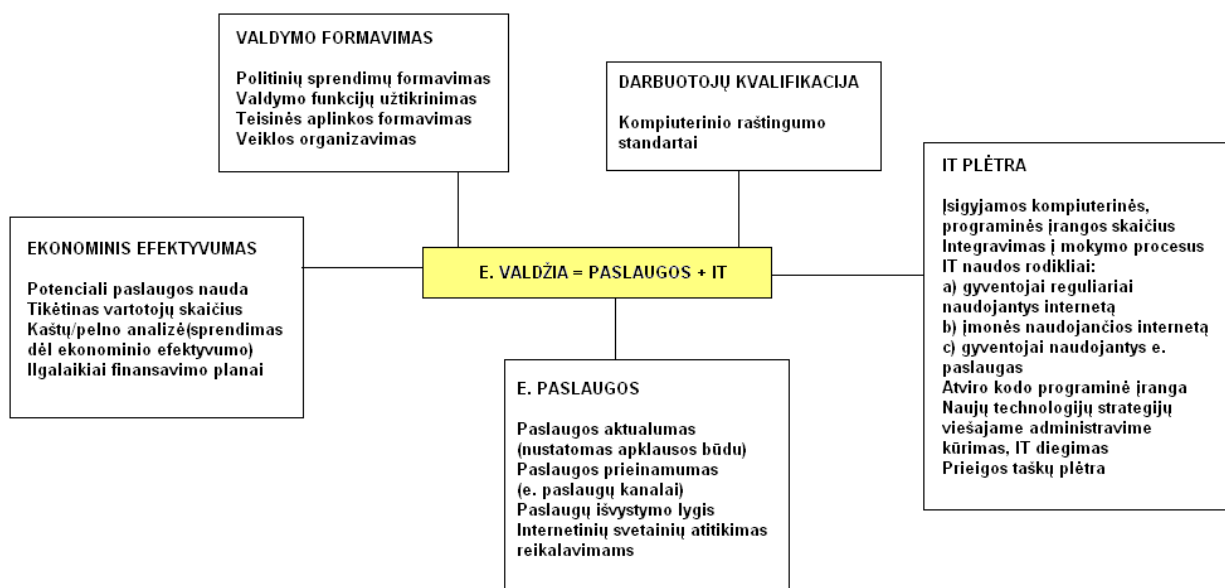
VALDYMO FORMAVIMAS

Politinių sprendimų formavimas
Valdymo funkcijų užtikrinimas
Teisinės aplinkos formavimas
Veiklos organizavimas

DARBUOTOJŲ KVALIFIKACIJA

Kompiuterinio raštingumo standartai

IT PLĖTRA

Įsigyjamos kompiuterinės, programinės įrangos skaičius
Integravimas į mokymo procesus
IT naudos rodikliai:
a) gyventojai reguliariai naudojantys internetą
b) įmonės naudojančios internetą
c) gyventojai naudojantys e. paslaugas
Atviro kodo programinė įranga
Naujų technologijų strategijų viešajame administravime kūrimas, IT diegimas
Prieigos taškų plėtra

EKONOMINIS EFEKTYVUMAS

Potenciali paslaugos nauda
Tikėtinas vartotojų skaičius
Kaštų/pelno analizė(sprendimas dėl ekonominio efektyvumo)
Ilgalaikiai finansavimo planai

E. VALDŽIA = PASLAUGOS + IT

E. PASLAUGOS

Paslaugos aktualumas (nustatomas apklausos būdu)
Paslaugos prieinamumas (e. paslaugų kanalai)
Paslaugų išvystymo lygis
Internetinių svetainių atitikimas reikalavimams